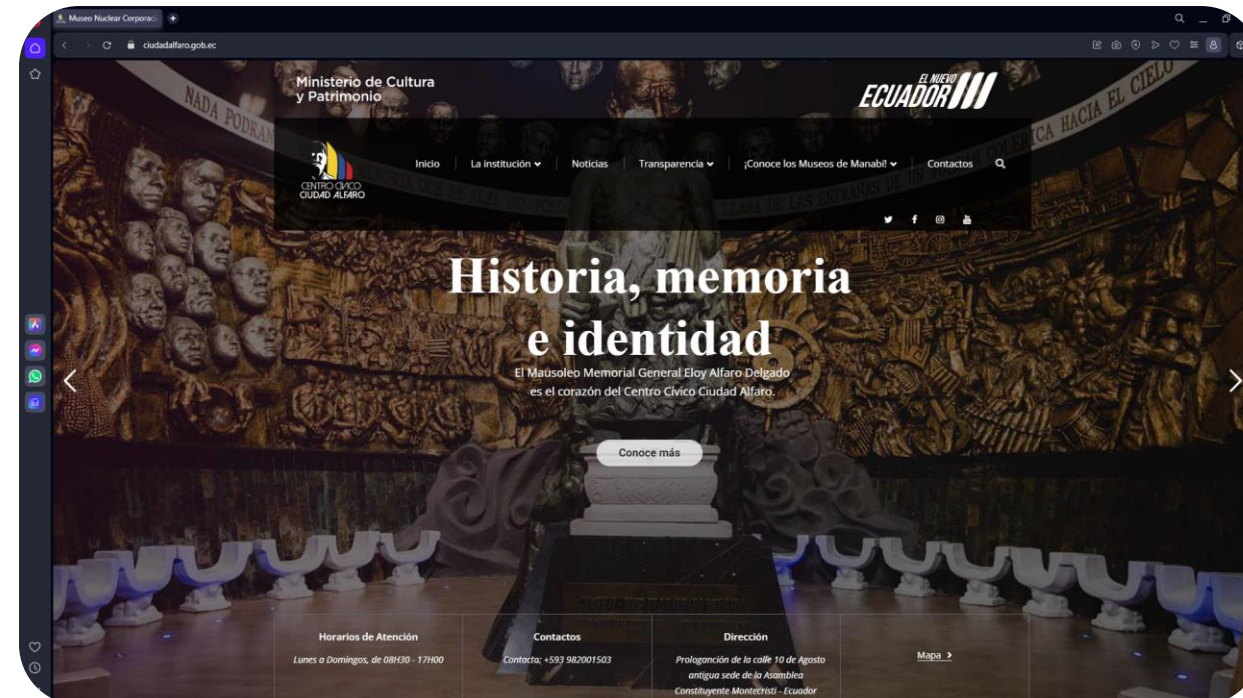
Museo Nuclear Corporac

ciudadalfaro.gob.ec

Ministerio de Cultura y Patrimonio

EL NUEVO ECUADOR

NADA PODRAN

HACIA EL CIELO

CENTRO CIVICO CIUDAD ALFARO

Inicio | La institución | Noticias | Transparencia | ¡Conoce los Museos de Manabí! | Contactos

Historia, memoria e identidad

El Mausoleo Memorial General Eloy Alfaro Delgado es el corazón del Centro Cívico Ciudad Alfaro.

Conoce más

Horarios de Atención
Lunes a Domingos, de 08H30 - 17H00

Contactos
Contacto: +593 982001503

Dirección
Prolongación de la calle 10 de Agosto antigua sede de la Asamblea Constituyente Montecristi - Ecuador

Mapa >